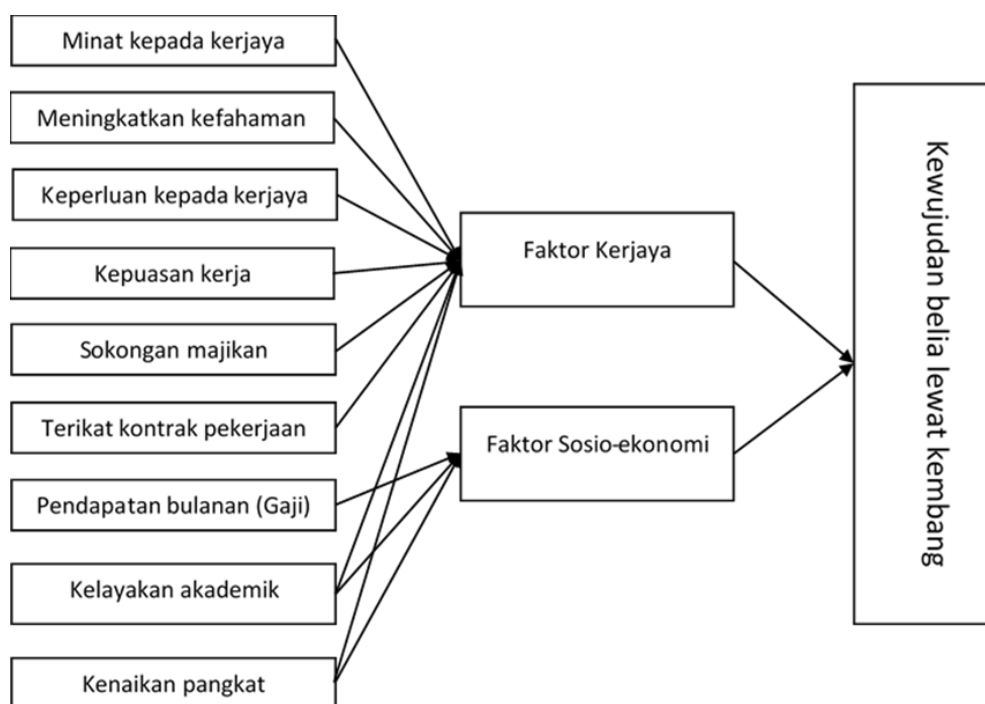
Minat kepada kerjaya

Meningkatkan kefahaman

Keperluan kepada kerjaya

Kepuasan kerja

Sokongan majikan

Terikat kontrak pekerjaan

Pendapatan bulanan (Gaji)

Kelayakan akademik

Kenaikan pangkat

Faktor Kerjaya

Faktor Sosio-ekonomi

Kewujudan belia lewat kembang